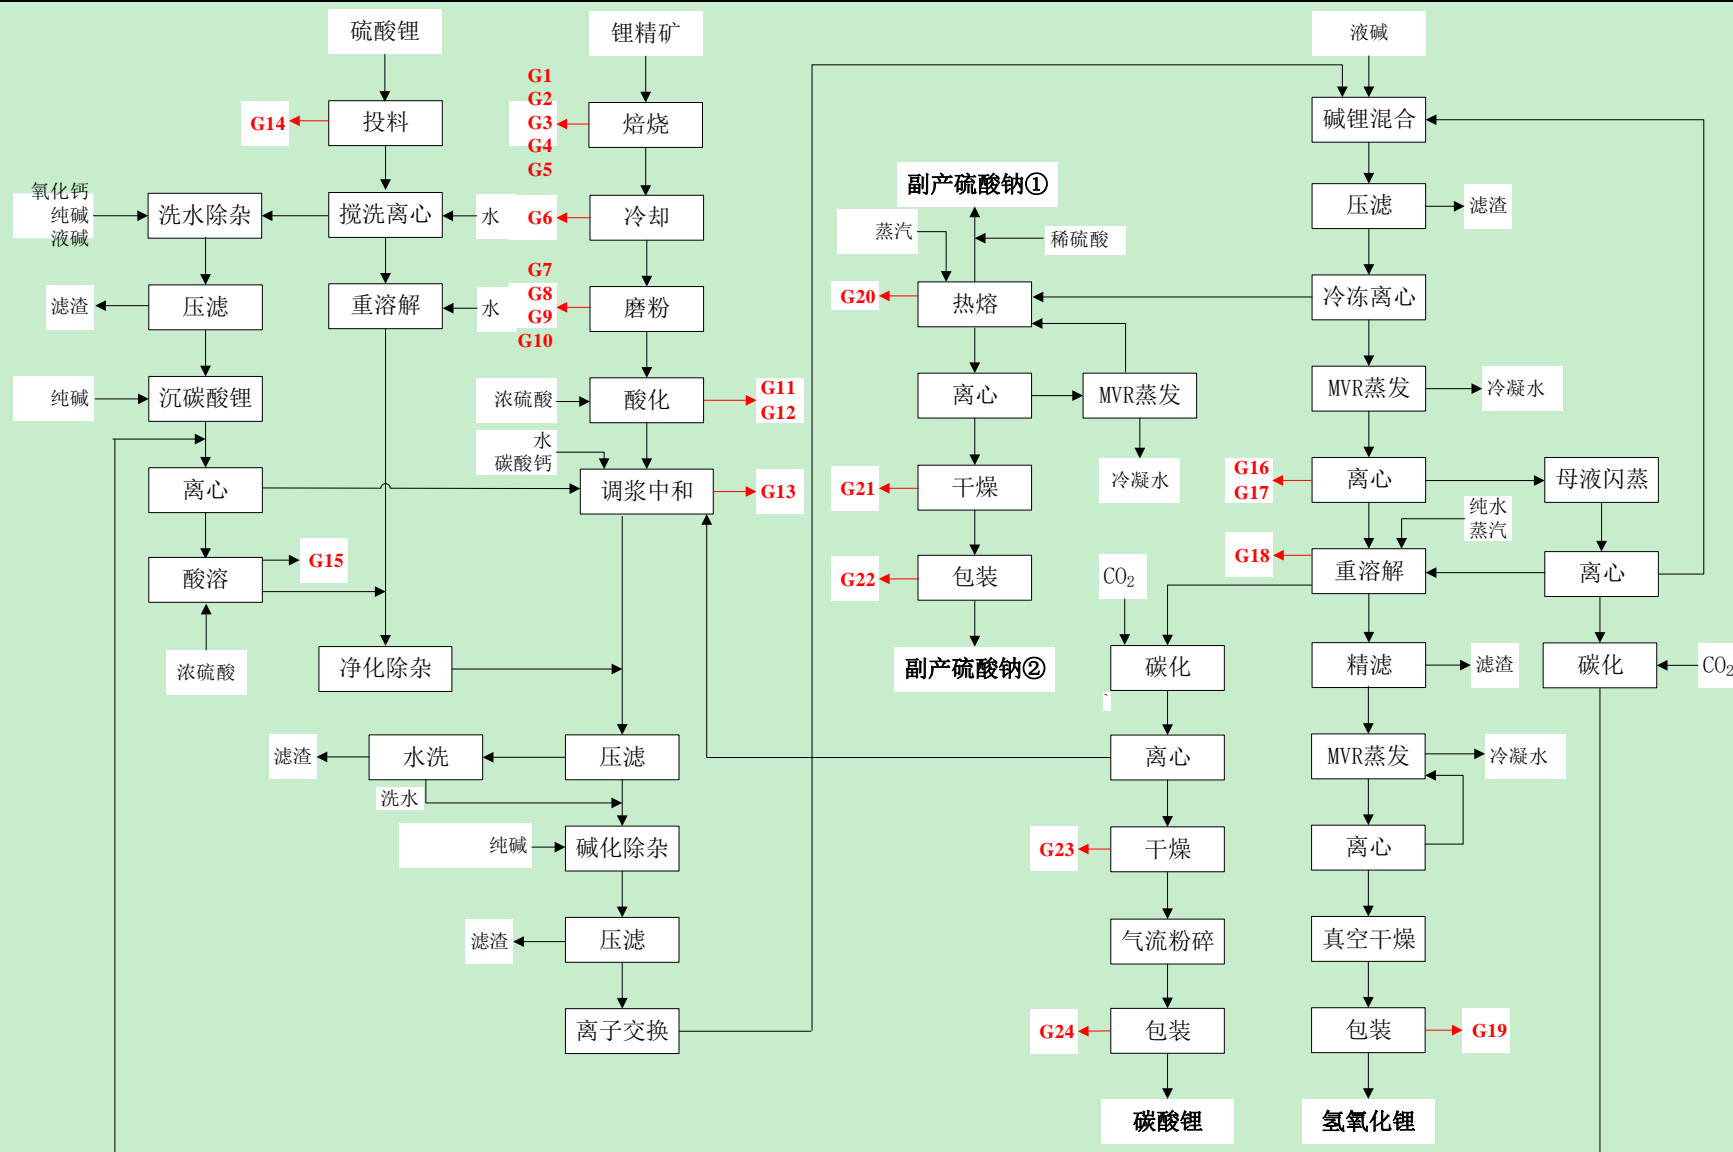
硫酸锂
锂精矿
液碱
G14
投料
G1
G2
G3
G4
G5
焙烧
碱锂混合
副产硫酸钠①
氧化钙
纯碱
液碱
洗水除杂
搅洗离心
水
G6
冷却
压滤
滤渣
蒸汽
稀硫酸
G7
G8
G9
G10
滤渣
压滤
重溶解
水
磨粉
G20
热熔
冷冻离心
纯碱
沉碳酸锂
浓硫酸
酸化
G11
G12
离心
MVR蒸发
MVR蒸发
冷凝水
水
碳酸钙
离心
调浆中和
G13
G21
干燥
冷凝水
G16
G17
离心
母液闪蒸
纯水
蒸汽
酸溶
G15
G22
包装
$CO_2$
G18
重溶解
离心
浓硫酸
净化除杂
副产硫酸钠②
碳化
精滤
滤渣
碳化
$CO_2$
滤渣
水洗
压滤
离心
MVR蒸发
冷凝水
洗水
纯碱
碱化除杂
G23
干燥
离心
滤渣
压滤
气流粉碎
真空干燥
离子交换
G24
包装
包装
G19
碳酸锂
氢氧化锂